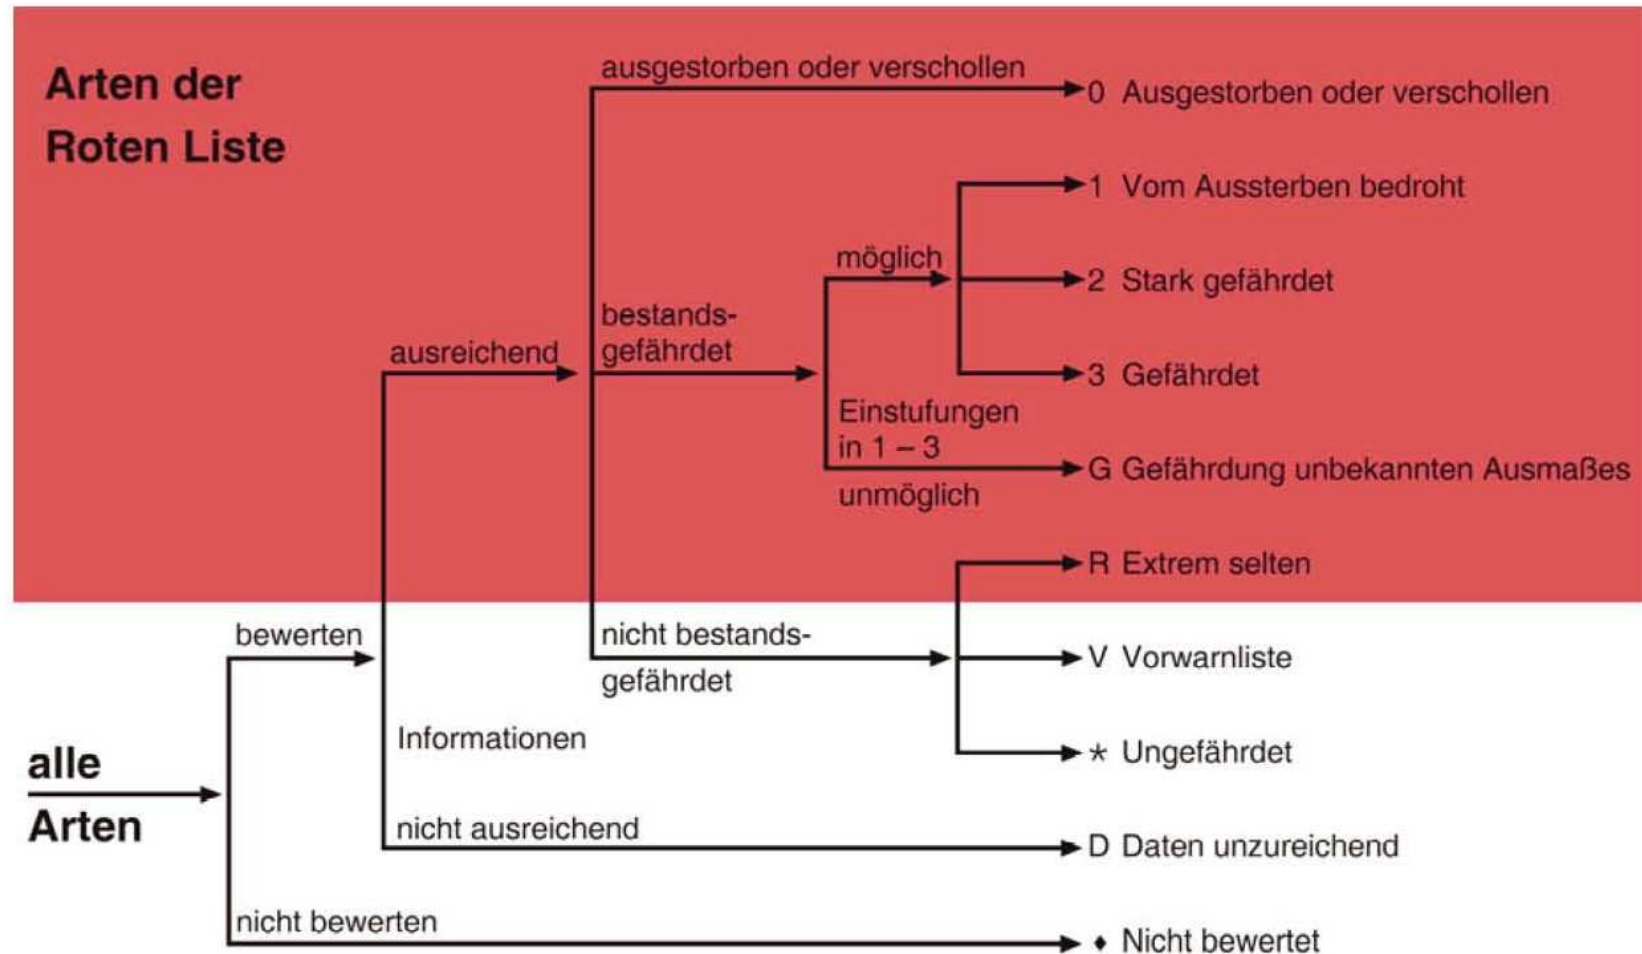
Arten der Roten Liste

ausgestorben oder verschollen

0 Ausgestorben oder verschollen

1 Vom Aussterben bedroht

möglich

2 Stark gefährdet

bestandsgefährdet

ausreichend

3 Gefährdet

Einstufungen in 1 – 3

G Gefährdung unbekannten Ausmaßes

unmöglich

R Extrem selten

bewerten

nicht bestandsgefährdet

V Vorwarnliste

Informationen

alle Arten

* Ungefährdet

nicht ausreichend

D Daten unzureichend

nicht bewerten

♦ Nicht bewertet